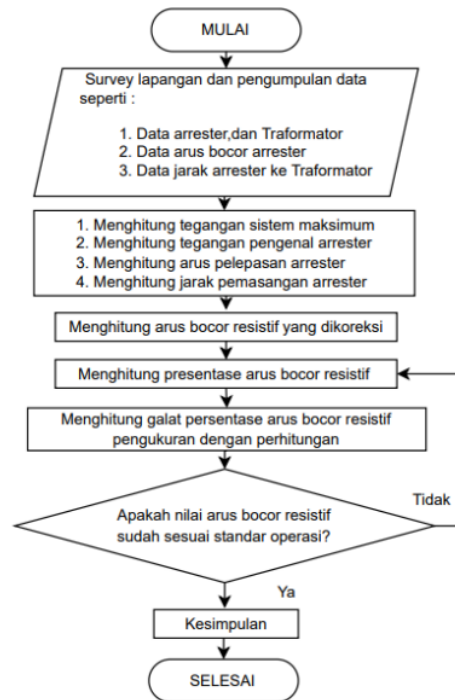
MULAI

Survey lapangan dan pengumpulan data seperti :

1. Data arrester,dan Traformator
2. Data arus bocor arrester
3. Data jarak arrester ke Traformator

1. Menghitung tegangan sistem maksimum
2. Menghitung tegangan pengenal arrester
3. Menghitung arus pelepasan arrester
4. Menghitung jarak pemasangan arrester

Menghitung arus bocor resistif yang dikoreksi

Menghitung presentase arus bocor resistif

Menghitung galat persentase arus bocor resistif pengukuran dengan perhitungan

Tidak

Apakah nilai arus bocor resistif sudah sesuai standar operasi?

Ya

Kesimpulan

SELESAI